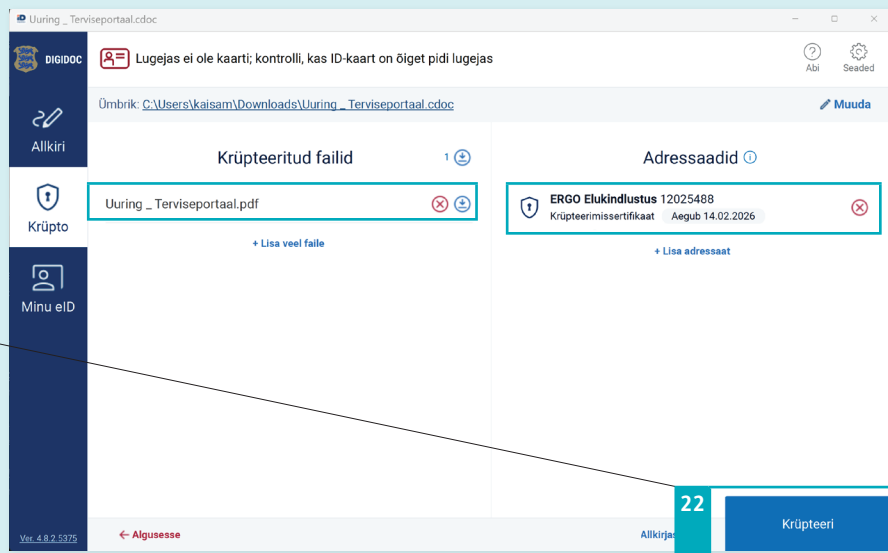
Uuring _ Terviseportaal.cdoc

DIGIDOC

Lugejas ei ole kaarti; kontrolli, kas ID-kaart on õiget pidi lugejas

Abi

Seaded

Allkiri

Krüpto

Minu eID

Ümbrik: C:\Users\kaisam\Downloads\Uuring _ Terviseportaal.cdoc

Muuda

Krüpteeritud failid

1

Uuring _ Terviseportaal.pdf

+ Lisa veel faile

Adressaadid

ERGO Elukindlustus 12025488
Krüpteerimissertifikaat Aegub 14.02.2026

+ Lisa adressaat

Ver. 4.8.2.5375

← Algusesse

Allkirja

22

Krüpteeri